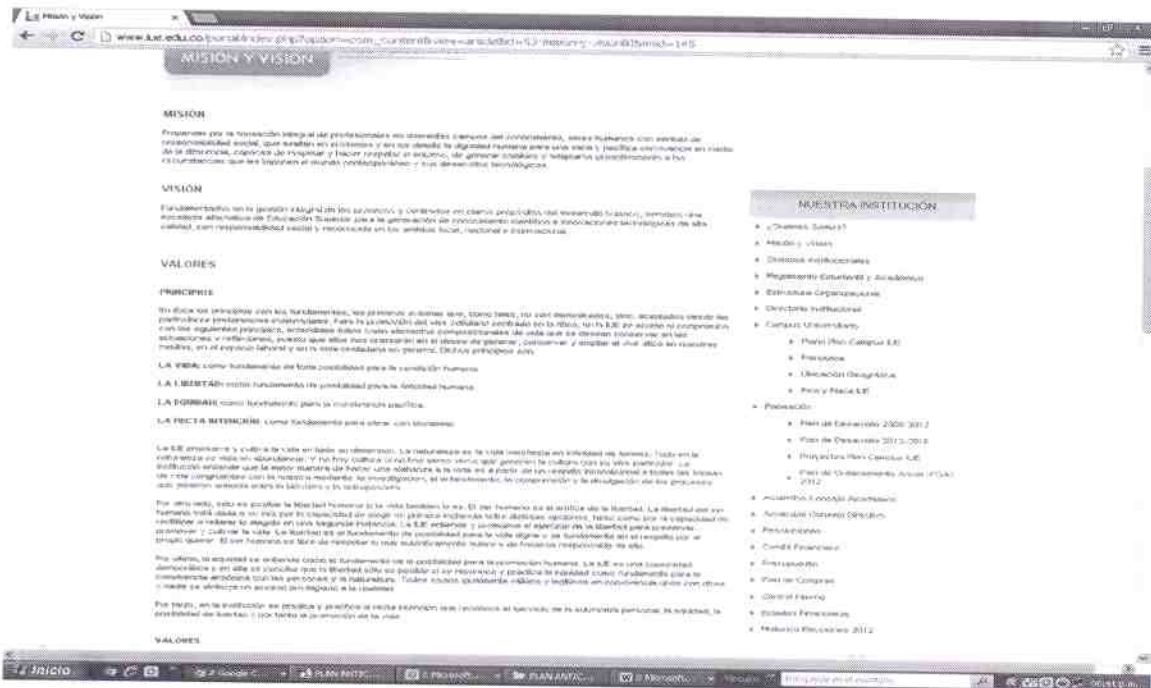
Misión y Visión

www.iue.edu.co/portal/index.php?option=com_content&view=article&id=53 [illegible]

MISIÓN Y VISIÓN

MISIÓN

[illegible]

VISIÓN

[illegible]

VALORES

PRINCIPIOS

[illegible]

LA VIDA: como fundamento de toda posibilidad para la condición humana.

LA LIBERTAD: como fundamento de posibilidad para la felicidad humana.

LA EQUIDAD: como fundamento para la convivencia pacífica.

LA RECTA INTENCIÓN: como fundamento para obrar con bondad.

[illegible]

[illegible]

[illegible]

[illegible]

VALORES

NUESTRA INSTITUCIÓN

¿Quiénes Somos?

Misión y Visión

Símbolos Institucionales

Reglamento Estudiantil y Académico

Estructura Organizacional

Directorio Institucional

Campus Universitario

Plano Plan Campus IUE

Parqueos

Ubicación Geográfica

Para y Hace IUE

Planeación

Plan de Desarrollo 2009-2012

Plan de Desarrollo 2013-2016

Proyectos Plan Campus IUE

Plan de Ordenamiento Anual (POA) 2012

Acuerdos Consejo Académico

Acuerdos Consejo Directivo

Resoluciones

Comité Financiero

Presupuesto

Plan de Compras

Control Interno

Estados Financieros

Informe Rendición 2012

Inicio

PLAN ANTIC...

PLAN ANTIC...